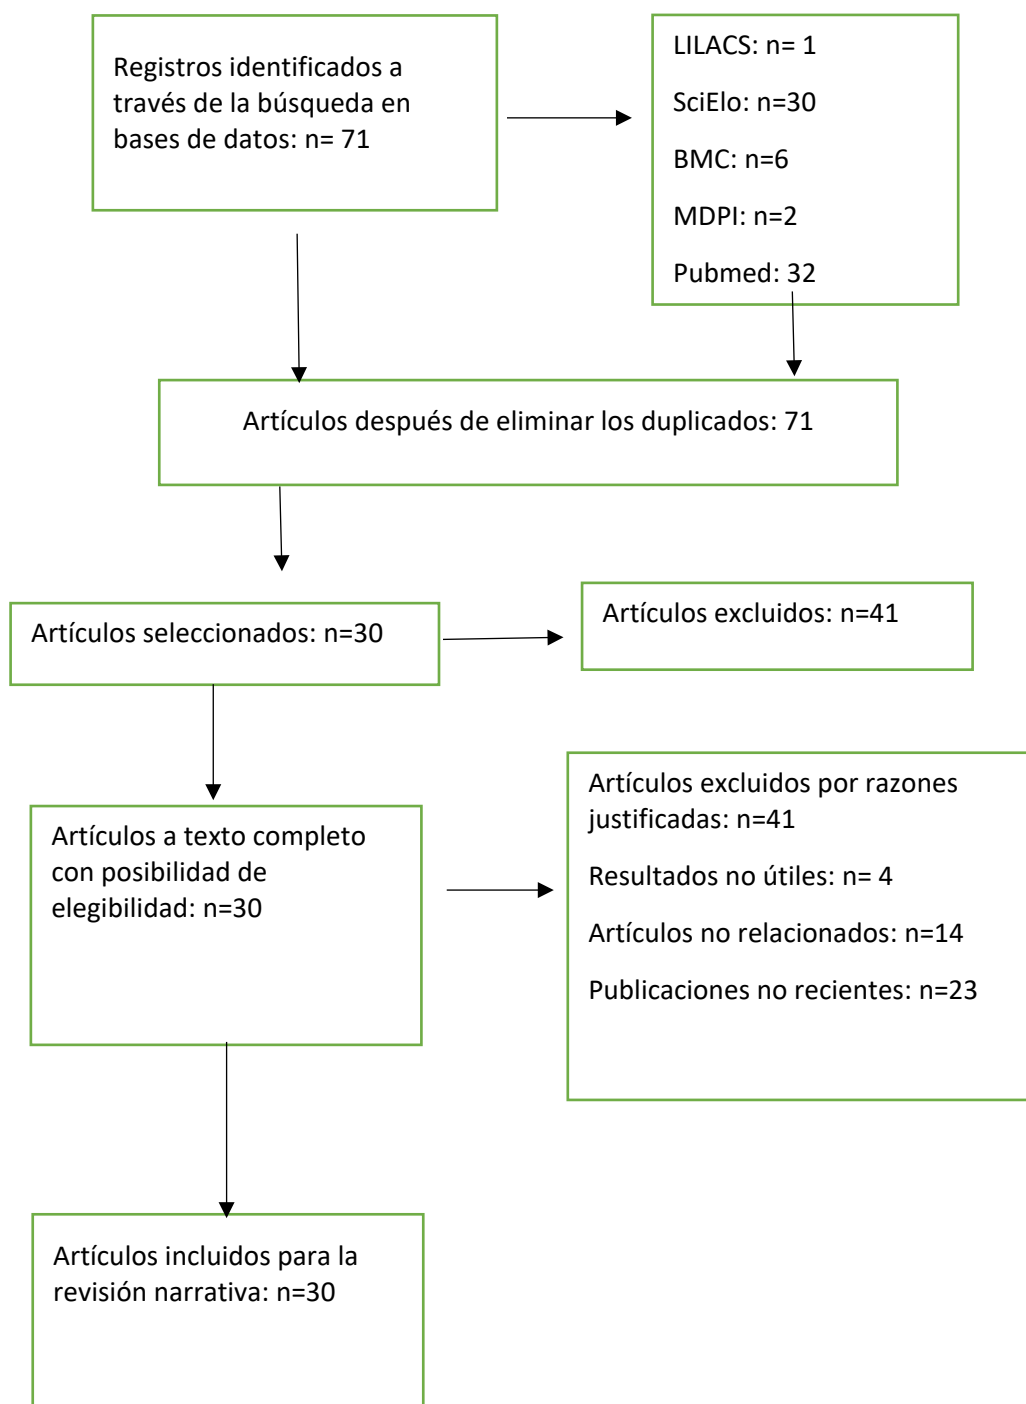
Registros identificados a través de la búsqueda en bases de datos: n= 71

LILACS: n= 1

SciElo: n=30

BMC: n=6

MDPI: n=2

Pubmed: 32

Artículos después de eliminar los duplicados: 71

Artículos seleccionados: n=30

Artículos excluidos: n=41

Artículos a texto completo con posibilidad de elegibilidad: n=30

Artículos excluidos por razones justificadas: n=41

Resultados no útiles: n= 4

Artículos no relacionados: n=14

Publicaciones no recientes: n=23

Artículos incluidos para la revisión narrativa: n=30